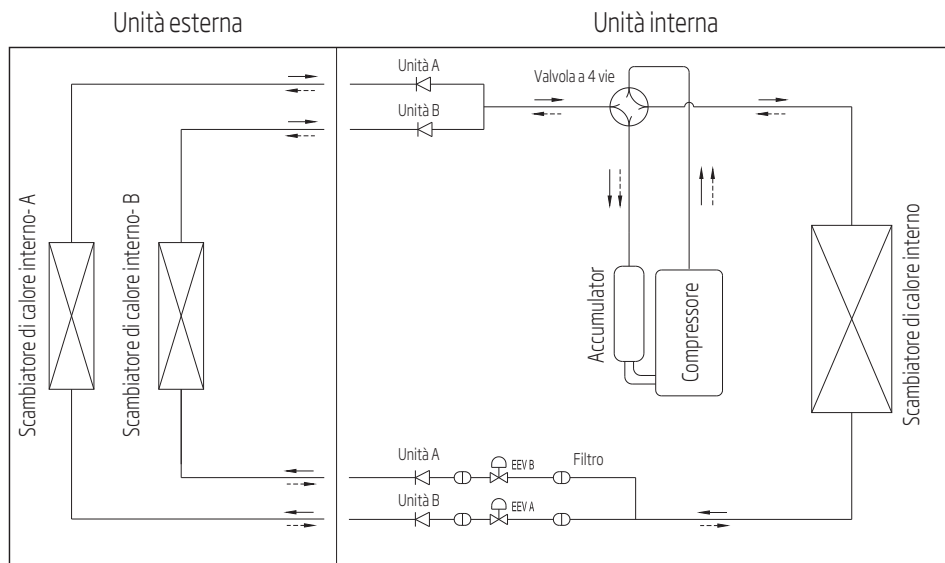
Unità esterna

Unità interna

Scambiatore di calore interno- A

Scambiatore di calore interno- B

Unità A

Unità B

Valvola a 4 vie

Accumulator

Compressore

Scambiatore di calore interno

Unità A

EEV B

Filtro

Unità B

EEV A